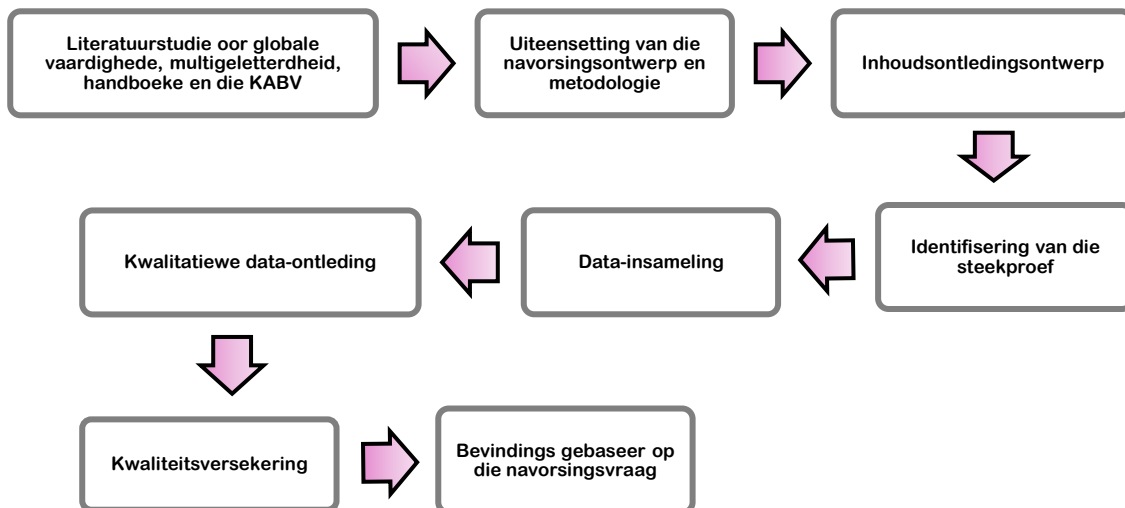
Literatuurstudie oor globale vaardighede, multigeletterdheid, handboeke en die KABV

Uiteensetting van die navorsingsontwerp en metodologie

Inhoudsontledingsontwerp

Identifisering van die steekproef

Data-insameling

Kwalitatiewe data-ontleding

Kwaliteitsversekering

Bevindings gebaseer op die navorsingsvraag